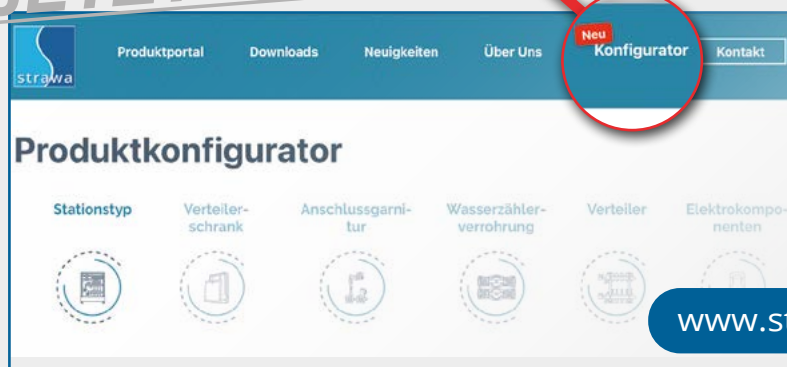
strawa

Produktportal Downloads Neuigkeiten Über Uns Neu Konfigurator Kontakt

Produktkonfigurator

Stationstyp Verteilerschrank Anschlussgarnitur Wasserzählerverrohrung Verteiler Elektrokomponenten

www.st